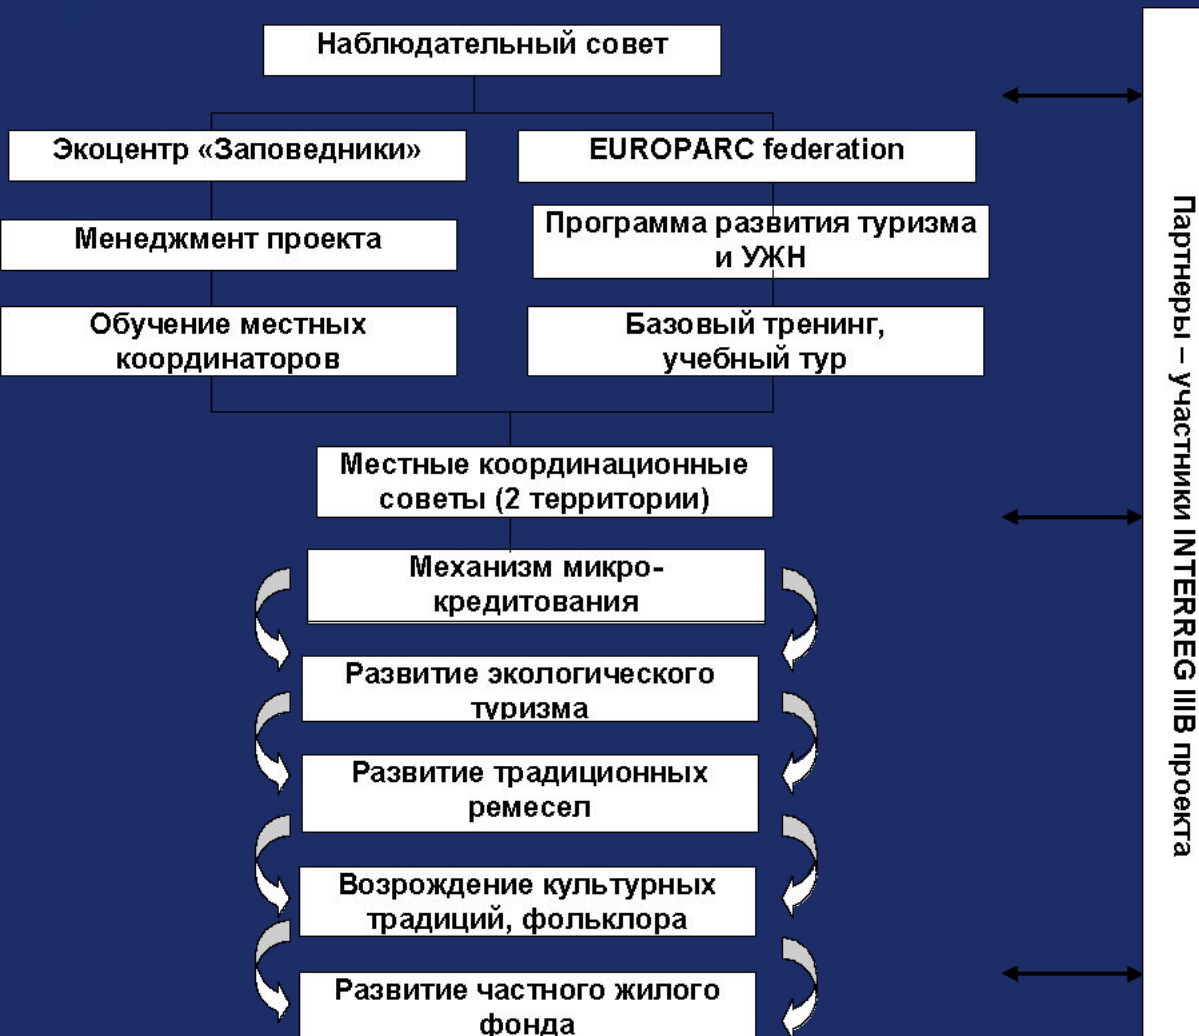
Наблюдательный совет

Экоцентр «Заповедники»

EUROPARC federation

Менеджмент проекта

Программа развития туризма и УЖН

Обучение местных координаторов

Базовый тренинг, учебный тур

Местные координационные советы (2 территории)

Механизм микро-кредитования

Развитие экологического туризма

Развитие традиционных ремесел

Возрождение культурных традиций, фольклора

Развитие частного жилого фонда

Партнеры – участники INTERREG IIIB проекта